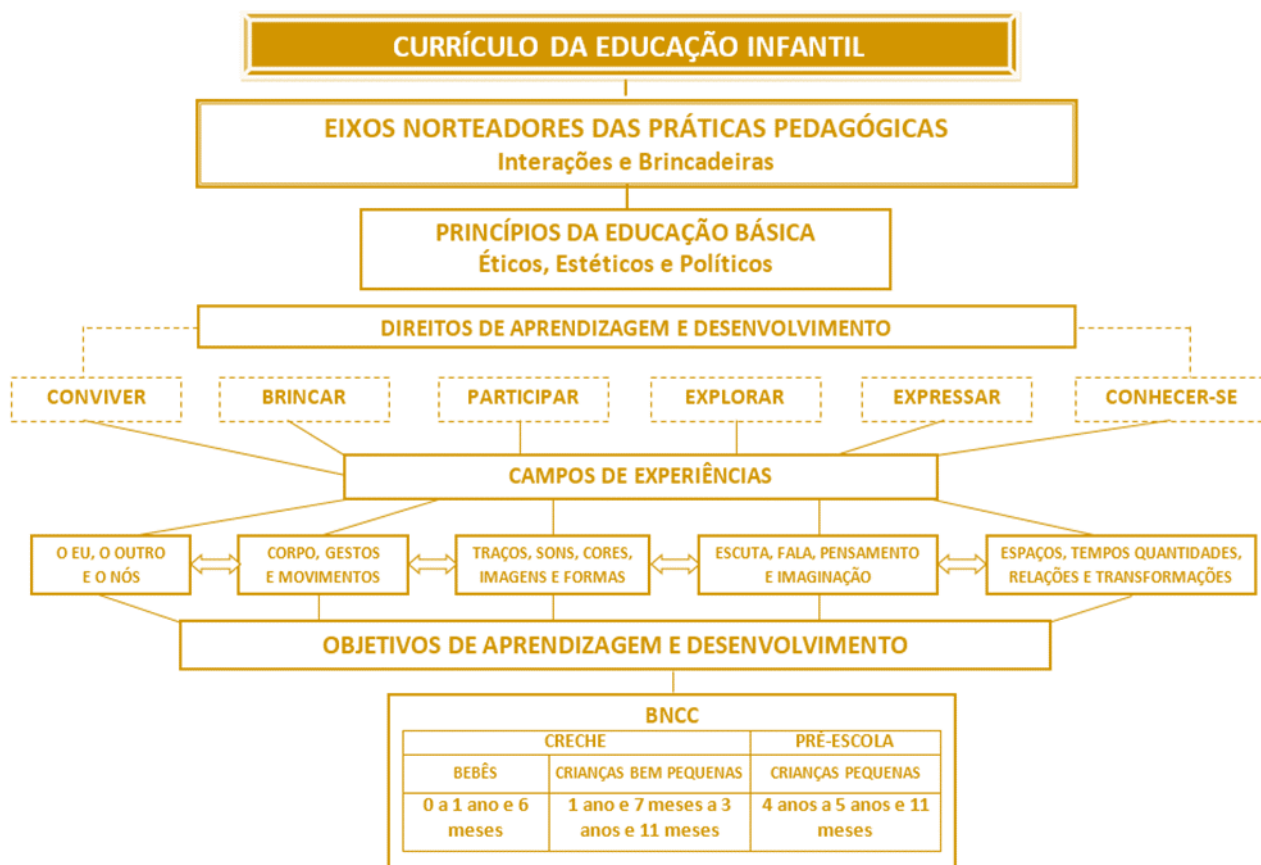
CURRÍCULO DA EDUCAÇÃO INFANTIL

EIXOS NORTEADORES DAS PRÁTICAS PEDAGÓGICAS
Interações e Brincadeiras

PRINCÍPIOS DA EDUCAÇÃO BÁSICA
Éticos, Estéticos e Políticos

DIREITOS DE APRENDIZAGEM E DESENVOLVIMENTO

CONVIVER

BRINCAR

PARTICIPAR

EXPLORAR

EXPRESSAR

CONHECER-SE

CAMPOS DE EXPERIÊNCIAS

O EU, O OUTRO E O NÓS

CORPO, GESTOS E MOVIMENTOS

TRAÇOS, SONS, CORES, IMAGENS E FORMAS

ESCUTA, FALA, PENSAMENTO E IMAGINAÇÃO

ESPAÇOS, TEMPOS QUANTIDADES, RELAÇÕES E TRANSFORMAÇÕES

OBJETIVOS DE APRENDIZAGEM E DESENVOLVIMENTO

BNCC

| CRECHE | | PRÉ-ESCOLA |
|---|---|---|
| BEBÊS | CRIANÇAS BEM PEQUENAS | CRIANÇAS PEQUENAS |
| 0 a 1 ano e 6 meses | 1 ano e 7 meses a 3 anos e 11 meses | 4 anos a 5 anos e 11 meses |